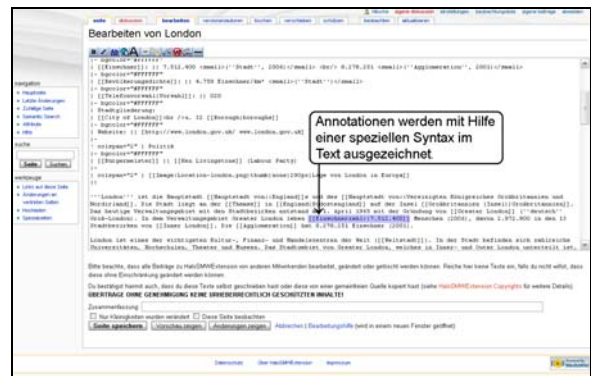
seite | diskussion | bearbeiten | versionen/autoren | löschen | verschieben | schützen | beobachten | aktualisieren

Bearbeiten von London

Annotationen werden mit Hilfe einer speziellen Syntax im Text ausgezeichnet

navigation
Hauptseite
Letzte Änderungen
Zufällige Seite
Semantic Search
Attribute
Hilfe

suche
Seite | Suchen

werkzeuge
Links auf diese Seite
Änderungen an verlinkten Seiten
Hochladen
Spezialseiten

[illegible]

Seite speichern | Vorschau zeigen | Änderungen zeigen | Abbrechen | Bearbeitungshilfe (wird in einem neuen Fenster geöffnet)

Datenschutz | Über HaloSMWExtension | Impressum